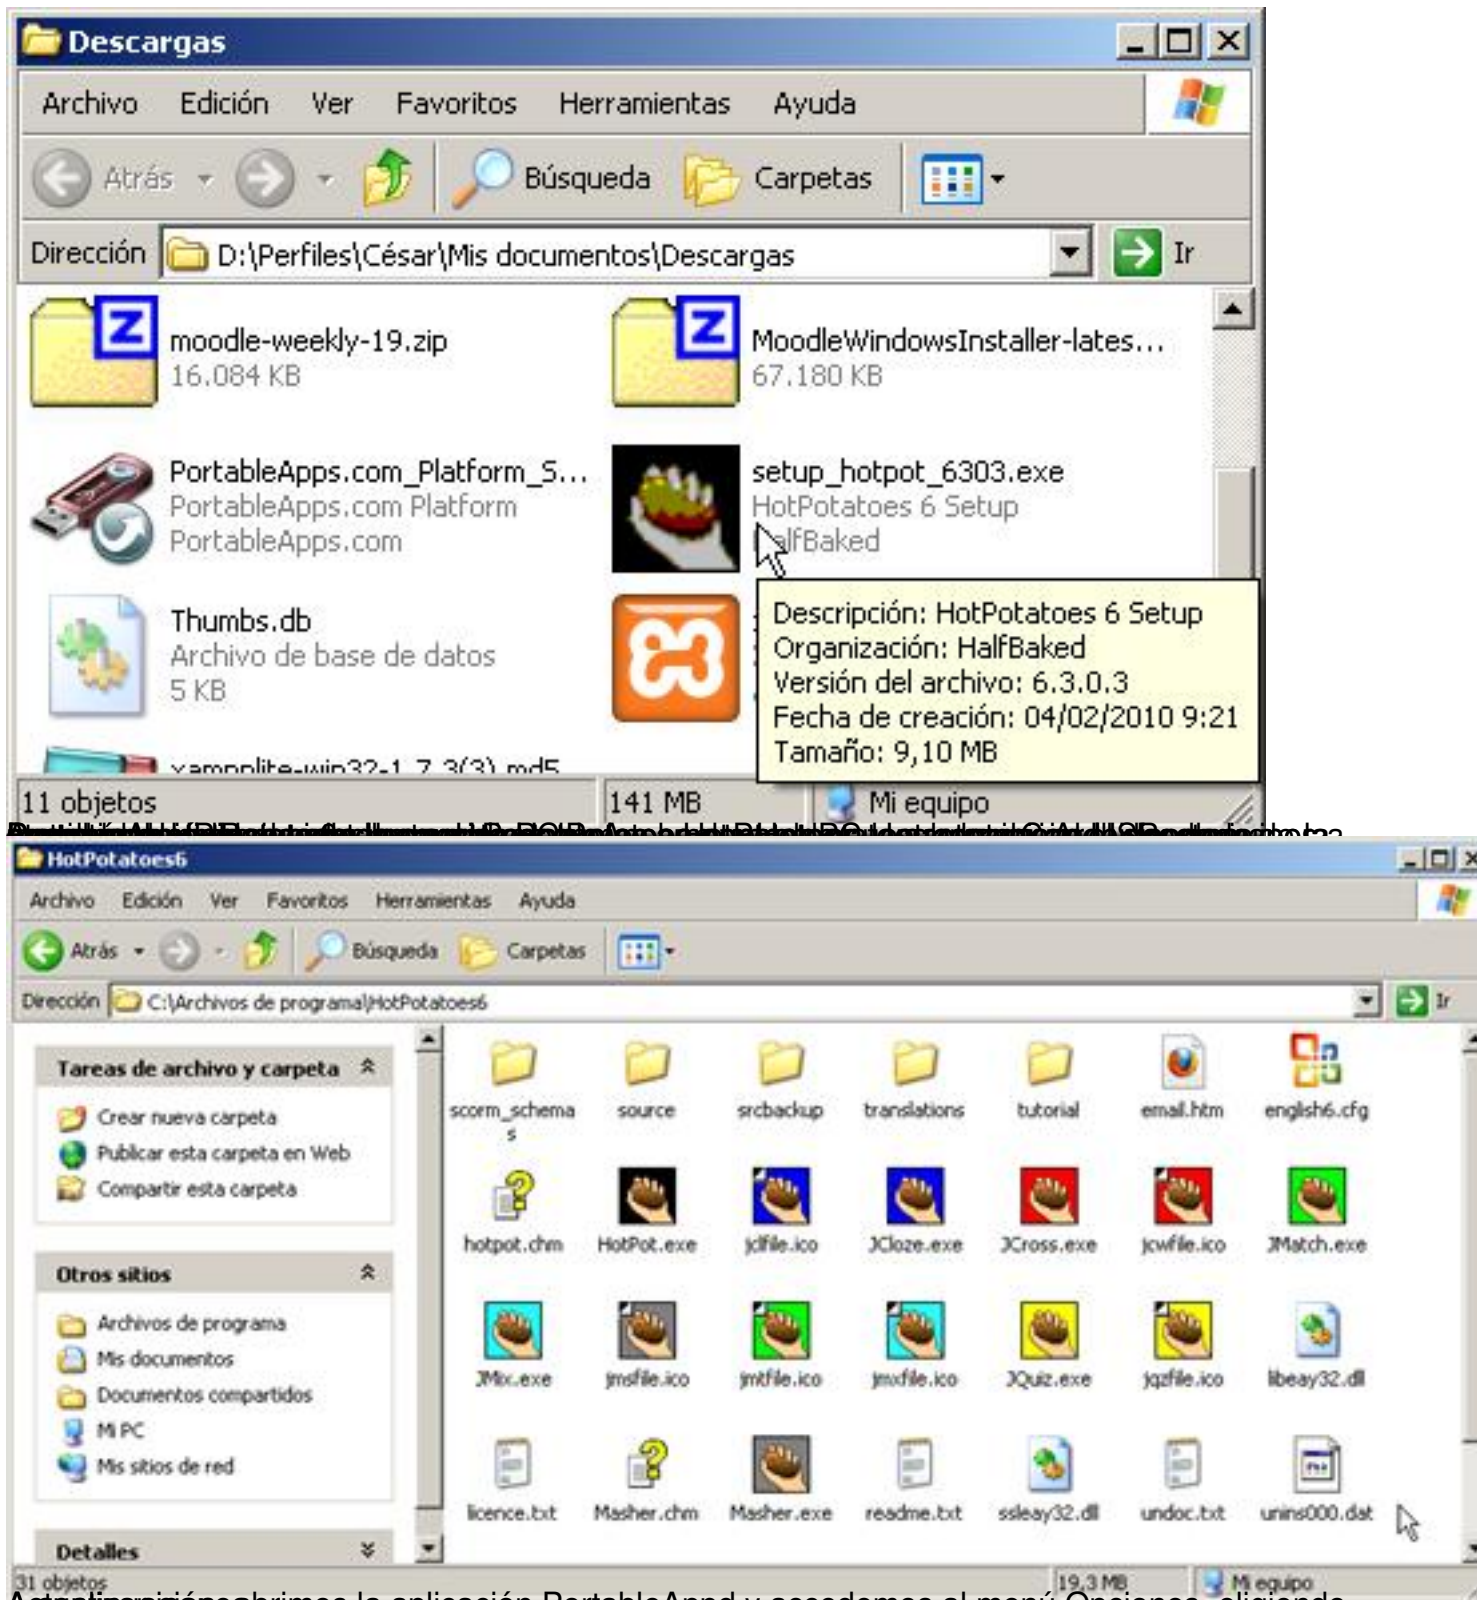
Descargas

Archivo Edición Ver Favoritos Herramientas Ayuda

Atrás Búsqueda Carpetas

Dirección D:\Perfiles\César\Mis documentos\Descargas Ir

moodle-weekly-19.zip
16.084 KB

MoodleWindowsInstaller-lates...
67.180 KB

PortableApps.com_Platform_S...
PortableApps.com Platform
PortableApps.com

setup_hotpot_6303.exe
HotPotatoes 6 Setup
HalfBaked

Thumbs.db
Archivo de base de datos
5 KB

Descripción: HotPotatoes 6 Setup
Organización: HalfBaked
Versión del archivo: 6.3.0.3
Fecha de creación: 04/02/2010 9:21
Tamaño: 9,10 MB

xampplite-win32-1.7.3(3).md5

11 objetos 141 MB Mi equipo

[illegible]

HotPotatoes6

Archivo Edición Ver Favoritos Herramientas Ayuda

Atrás Búsqueda Carpetas

Dirección C:\Archivos de programa\HotPotatoes6 Ir

Tareas de archivo y carpeta
Crear nueva carpeta
Publicar esta carpeta en Web
Compartir esta carpeta

Otros sitios
Archivos de programa
Mis documentos
Documentos compartidos
Mi PC
Mis sitios de red

Detalles

scorm_schemas source srcbackup translations tutorial email.htm english6.cfg
hotpot.chm HotPot.exe jclfile.ico JCloze.exe JCross.exe jcwfile.ico JMatch.exe
JMix.exe jmsfile.ico jmtfile.ico jmxfile.ico JQuiz.exe jqzfile.ico libeay32.dll
licence.txt Masher.chm Masher.exe readme.txt ssleay32.dll undoc.txt unins000.dat

31 objetos 19,3 MB Mi equipo

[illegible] abrimos la aplicación PortableAppd y accedemos al menú Opciones, eligiendo